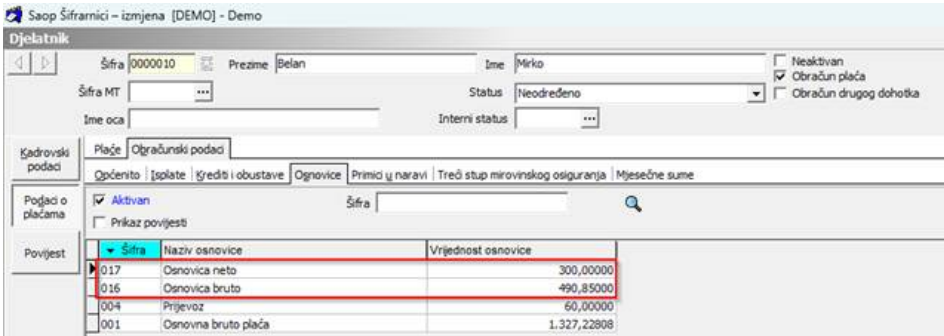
Saop Šifrarnici – izmjena [DEMO] - Demo

Djelatnik

Šifra 0000010 Prezime Belan Ime Mirko

Neaktivan
Obračun plaća
Obračun drugog dohotka

Šifra MT ... Status Neodređeno

Ime oca Interni status ...

Kadrovski podaci

Podaci o plaćama

Povijest

Plaće Obračunski podaci

Općenito Isplate Krediti i obustave Osnovice Primici u naravi Treći stup mirovinskog osiguranja Mjesečne sume

Aktivan
Prikaz povijesti

Šifra

| Šifra | Naziv osnovice | Vrijednost osnovice |
|---|---|---|
| 017 | Osnovica neto | 300,00000 |
| 016 | Osnovica bruto | 490,85000 |
| 004 | Prijevoz | 60,00000 |
| 001 | Osnovna bruto plaća | 1.327,22808 |